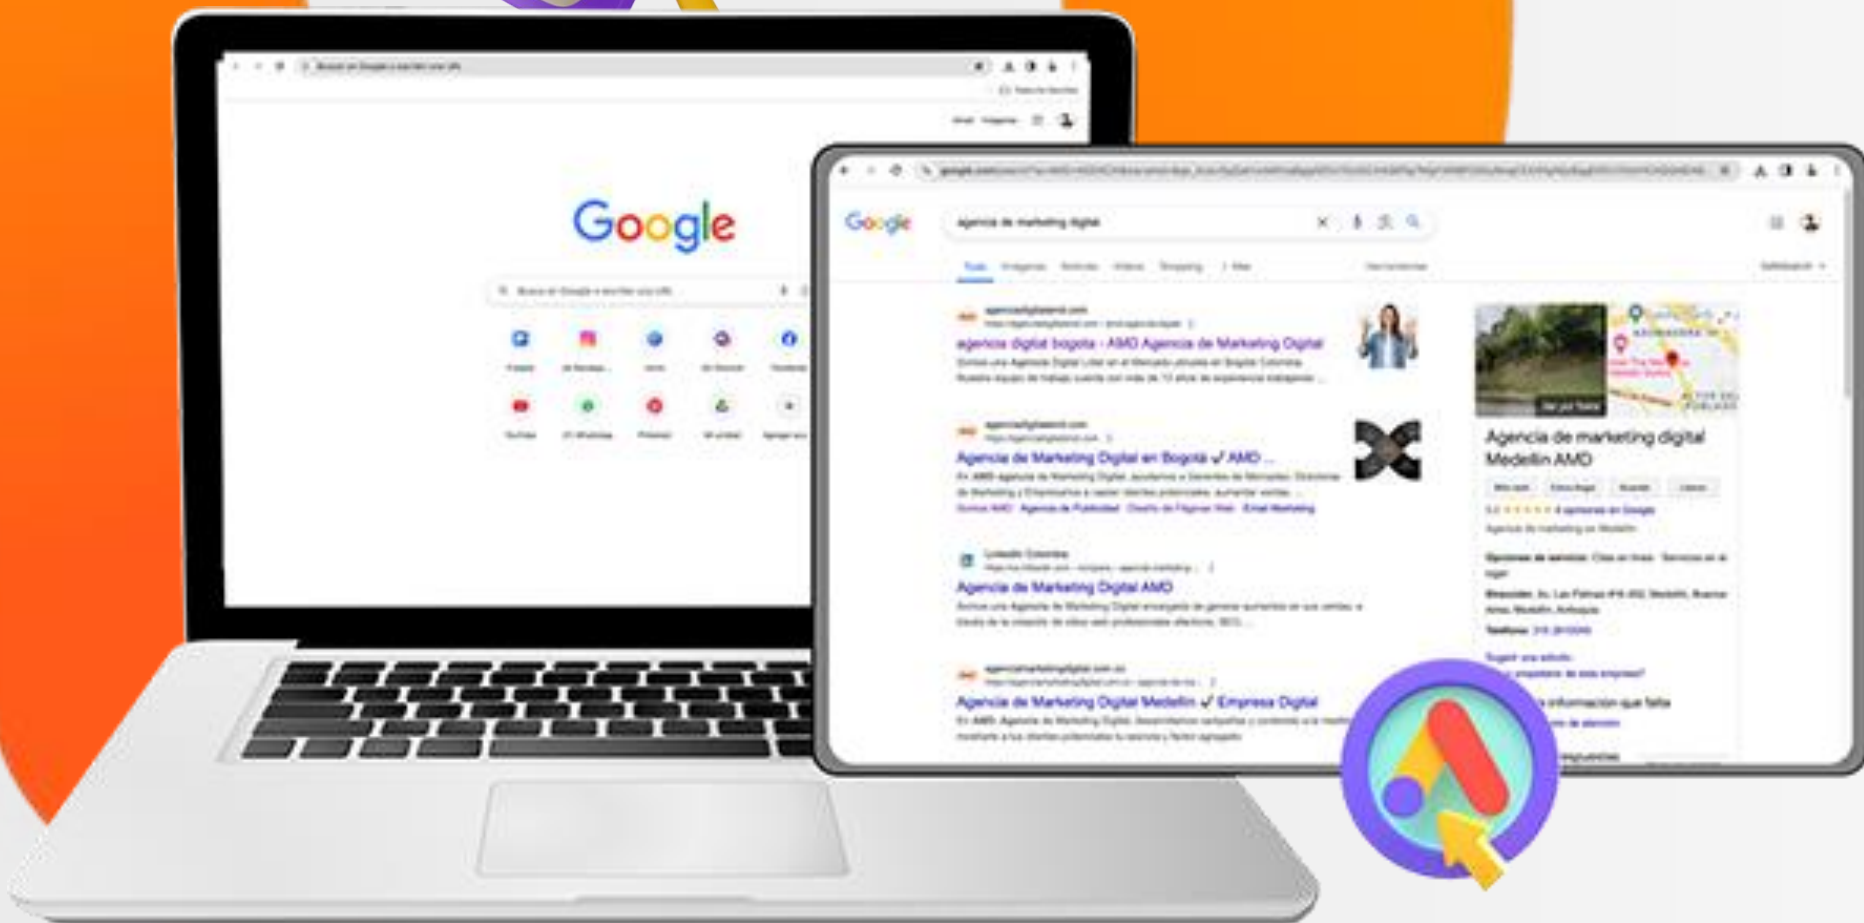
Google

Google

agencia de marketing digital

agencia digital bogota - AMD Agencia de Marketing Digital

Agencia de Marketing Digital en Bogotá ✓ AMD ...

Agencia de Marketing Digital AMD

Agencia de Marketing Digital Medellin ✓ Empresa Digital

Agencia de marketing digital Medellin AMD

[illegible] información que falta